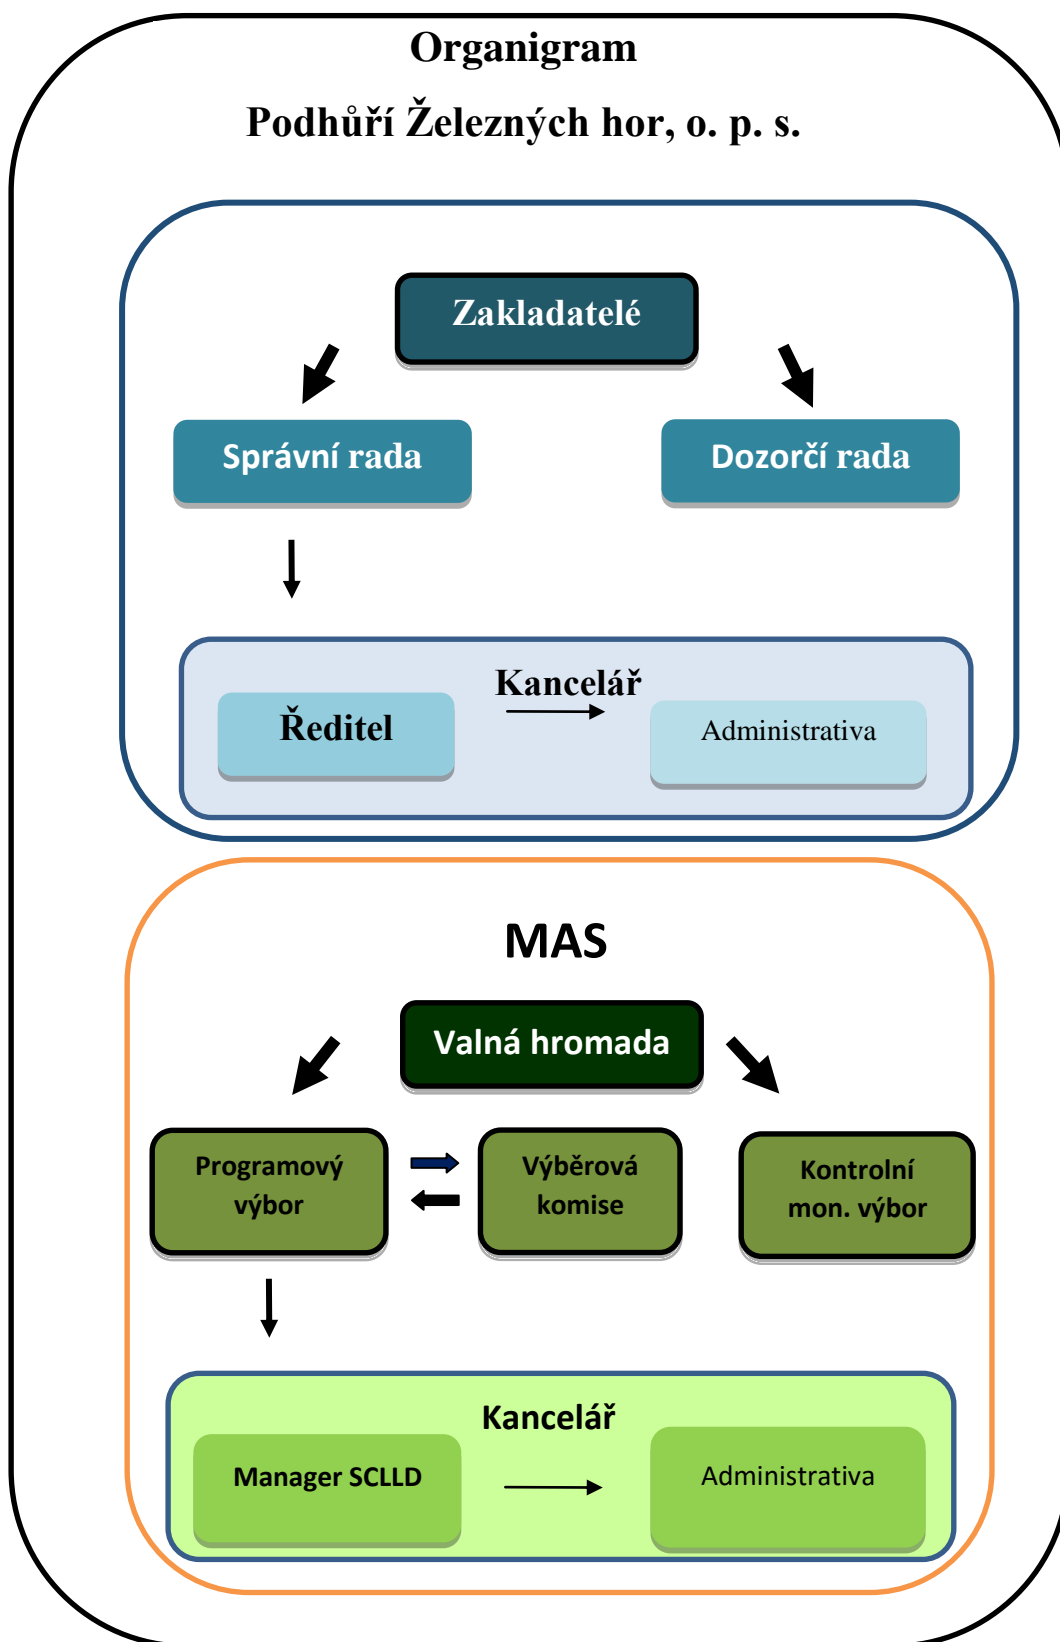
Organigram

Podhůří Železných hor, o. p. s.

Zakladatelé

Správní rada

Dozorčí rada

Kancelář

Ředitel

Administrativa

MAS

Valná hromada

Programový výbor

Výběrová komise

Kontrolní mon. výbor

Kancelář

Manager SCLLD

Administrativa